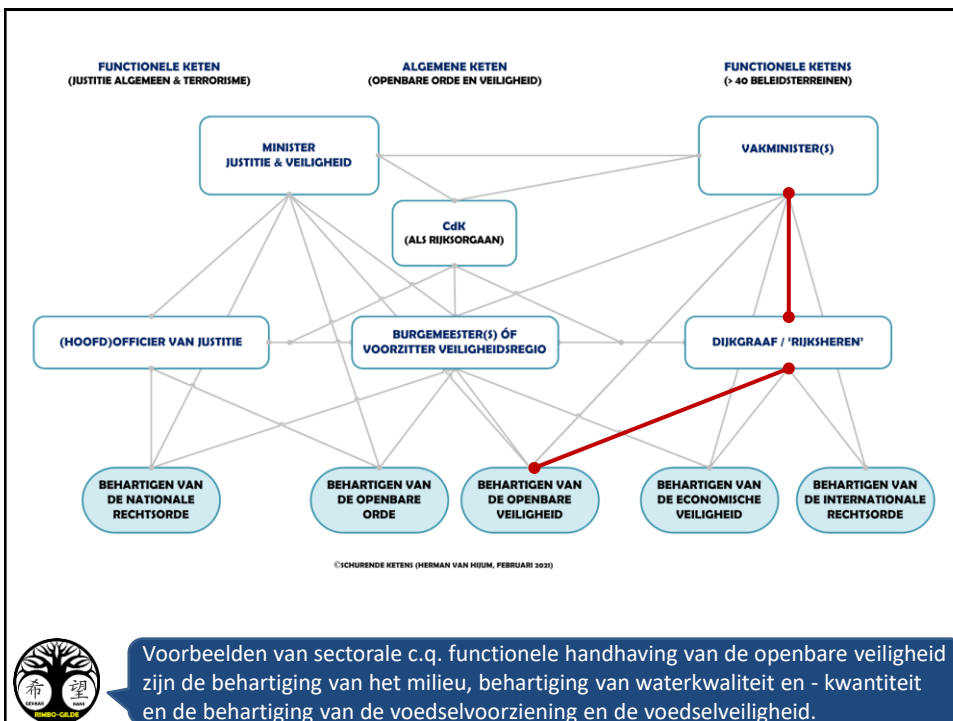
FUNCTIONELE KETEN
(JUSTITIE ALGEMEEN & TERRORISME)

ALGEMENE KETEN
(OPENBARE ORDE EN VEILIGHEID)

FUNCTIONELE KETENS
(> 40 BELEIDSTERREINEN)

MINISTER
JUSTITIE & VEILIGHEID

VAKMINISTER(S)

CdK
(ALS RIJKSORGAAN)

(HOOFD)OFFICIER VAN JUSTITIE

BURGEMEESTER(S) ÓF
VOORZITTER VEILIGHEIDSREGIO

DIJKGRAAF / 'RIJKSHEREN'

BEHARTIGEN VAN
DE NATIONALE
RECHTSORDE

BEHARTIGEN VAN
DE OPENBARE
ORDE

BEHARTIGEN VAN
DE OPENBARE
VEILIGHEID

BEHARTIGEN VAN
DE ECONOMISCHE
VEILIGHEID

BEHARTIGEN VAN
DE INTERNATIONALE
RECHTSORDE

©SCHURENDE KETENS (HERMAN VAN HIJUM, FEBRUARI 2021)

希 望
GEVAAR KANS
RIMBO-GILDE

Voorbeelden van sectorale c.q. functionele handhaving van de openbare veiligheid zijn de behartiging van het milieu, behartiging van waterkwaliteit en - kwantiteit en de behartiging van de voedselvoorziening en de voedselveiligheid.